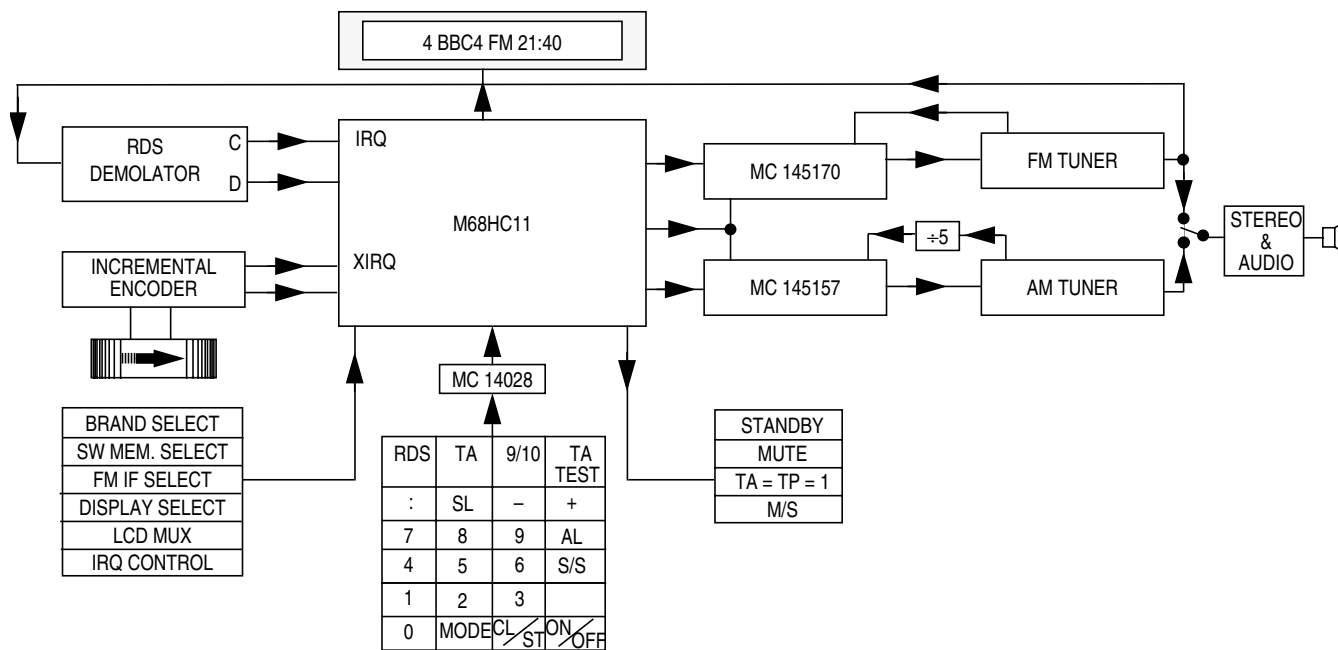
4 BBC4 FM 21:40

RDS DEMOLATOR
C
D

IRQ
M68HC11
XIRQ

INCREMENTAL ENCODER

MC 145170
FM TUNER
$\div 5$
MC 145157
AM TUNER
STEREO & AUDIO

MC 14028

| BRAND SELECT |
|---|
| SW MEM. SELECT |
| FM IF SELECT |
| DISPLAY SELECT |
| LCD MUX |
| IRQ CONTROL |

| RDS | TA | 9/10 | TA TEST |
|---|---|---|---|
| : | SL | – | + |
| 7 | 8 | 9 | AL |
| 4 | 5 | 6 | S/S |
| 1 | 2 | 3 | |
| 0 | MODE | CL/ST | ON/OFF |

| STANDBY |
|---|
| MUTE |
| TA = TP = 1 |
| M/S |